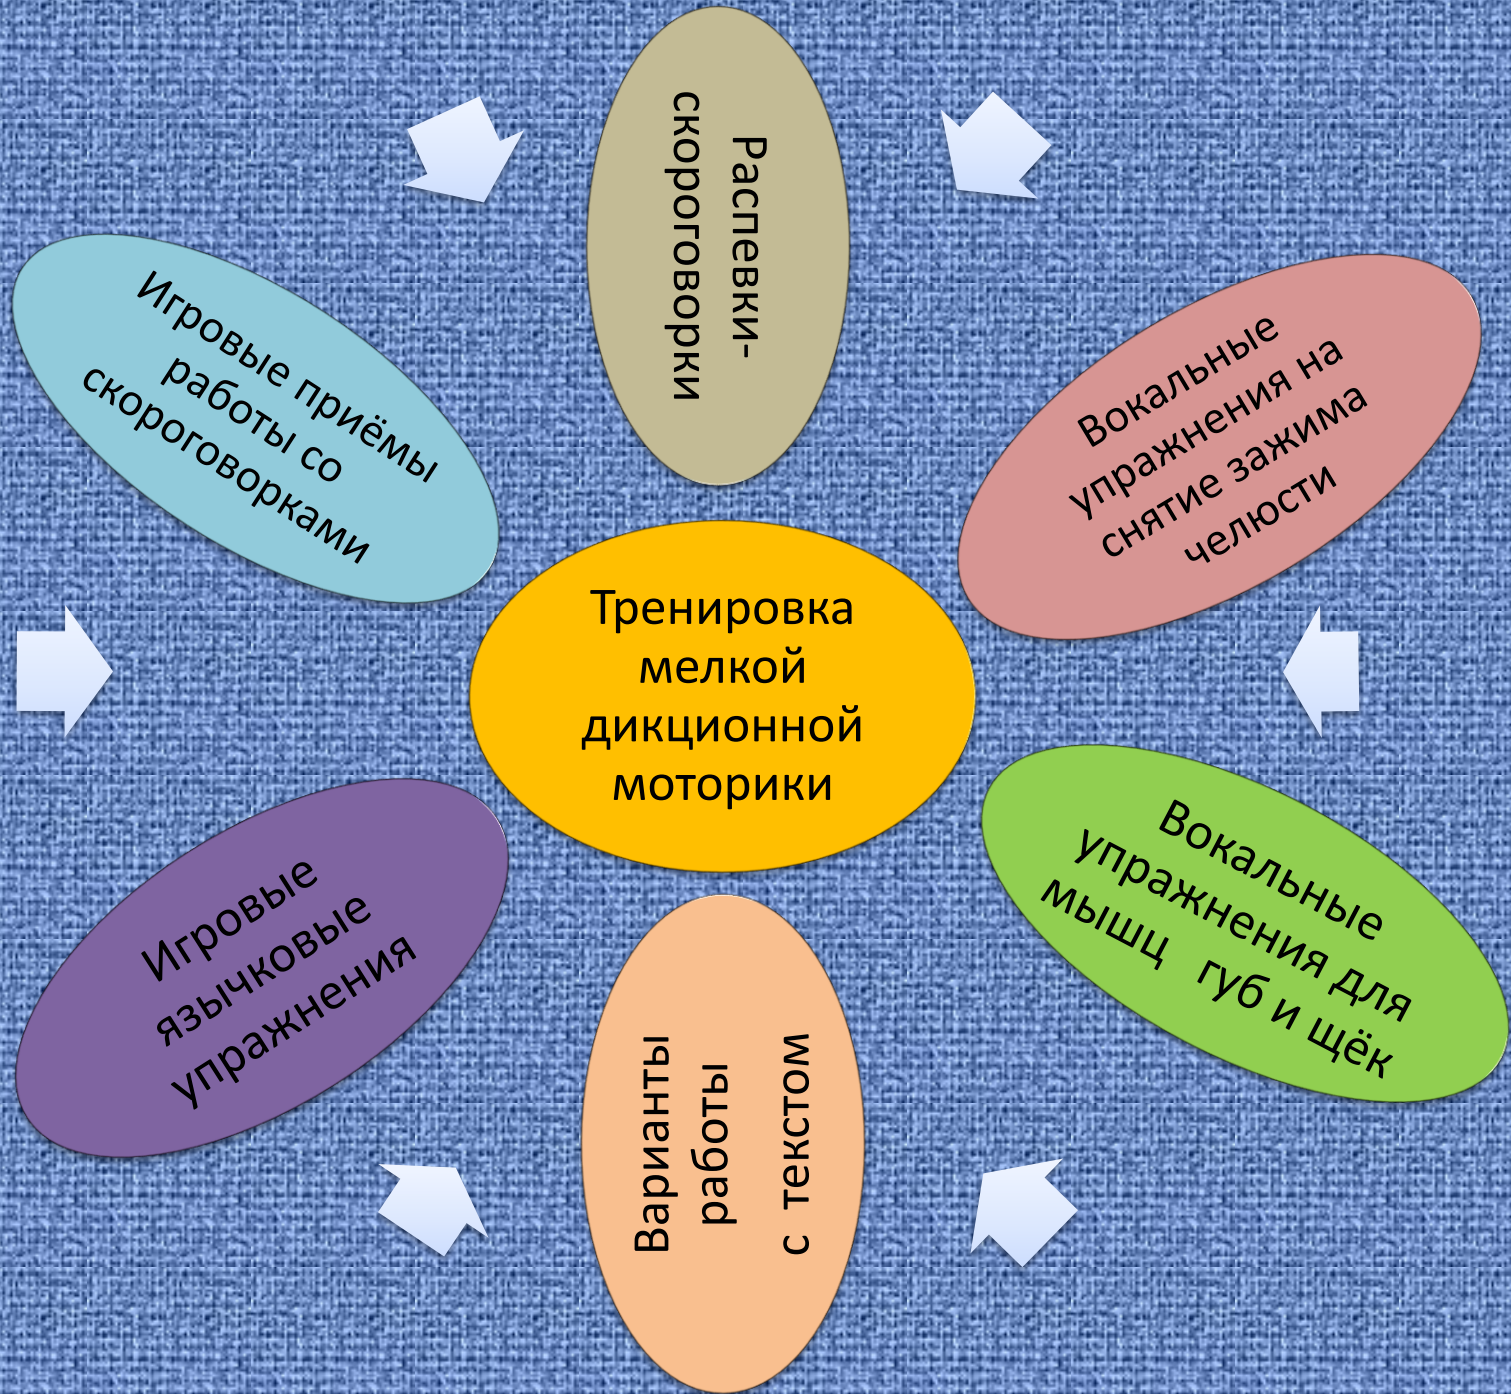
Распевки-скороговорки

Вокальные упражнения на снятие зажима челюсти

Вокальные упражнения для мышц губ и щёк

Варианты работы с текстом

Игровые язычковые упражнения

Игровые приёмы работы со скороговорками

Тренировка мелкой дикционной моторики